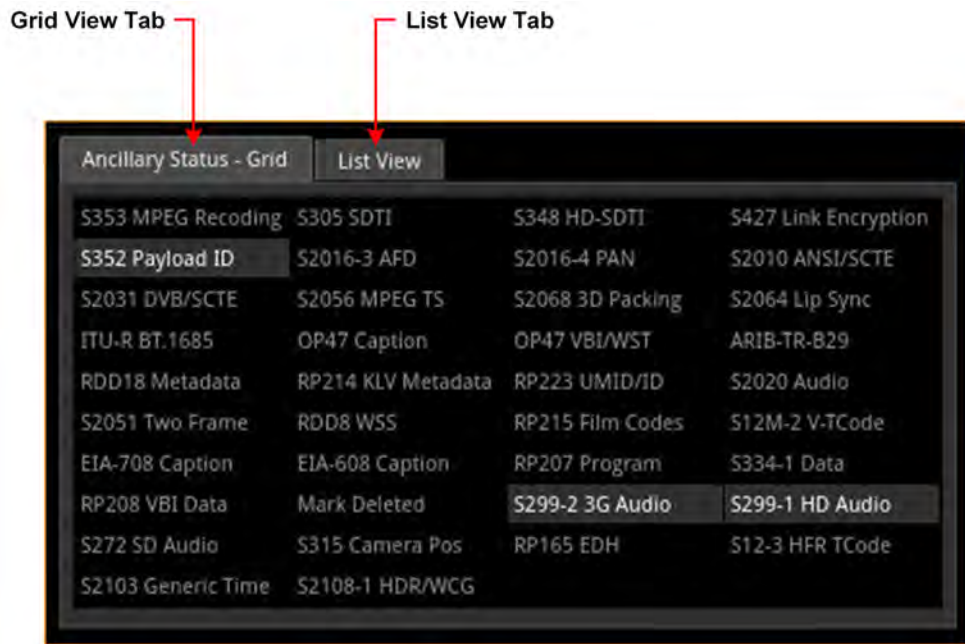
Grid View Tab

List View Tab

Ancillary Status - Grid

List View

| | | | |
|---|---|---|---|
| S353 MPEG Recoding | S305 SDTI | S348 HD-SDTI | S427 Link Encryption |
| S352 Payload ID | S2016-3 AFD | S2016-4 PAN | S2010 ANSI/SCTE |
| S2031 DVB/SCTE | S2056 MPEG TS | S2068 3D Packing | S2064 Lip Sync |
| ITU-R BT.1685 | OP47 Caption | OP47 VBI/WST | ARIB-TR-B29 |
| RDD18 Metadata | RP214 KLV Metadata | RP223 UMID/ID | S2020 Audio |
| S2051 Two Frame | RDD8 WSS | RP215 Film Codes | S12M-2 V-TCode |
| EIA-708 Caption | EIA-608 Caption | RP207 Program | S334-1 Data |
| RP208 VBI Data | Mark Deleted | S299-2 3G Audio | S299-1 HD Audio |
| S272 SD Audio | S315 Camera Pos | RP165 EDH | S12-3 HFR TCode |
| S2103 Generic Time | S2108-1 HDR/WCG | | |